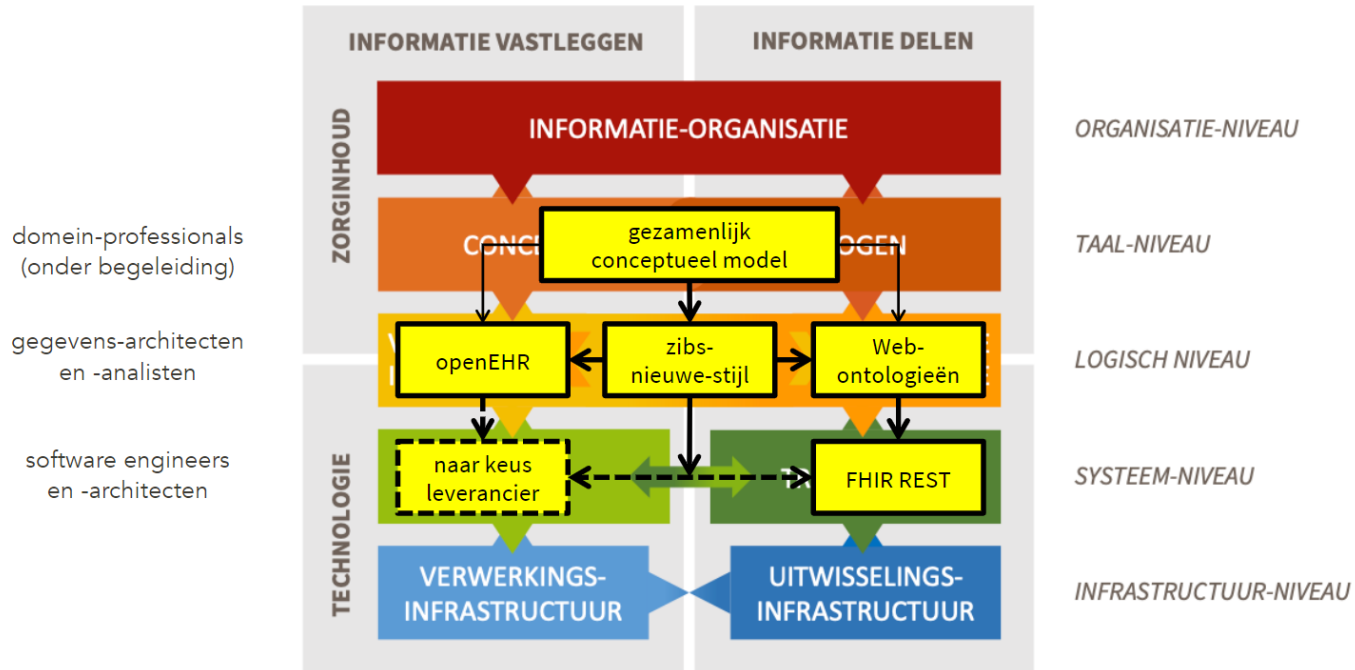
INFORMATIE VASTLEGGEN

INFORMATIE DELEN

ZORGINHOUD

INFORMATIE-ORGANISATIE

ORGANISATIE-NIVEAU

domein-professionals (onder begeleiding)

CONC

OGEN

gezamenlijk conceptueel model

TAAL-NIVEAU

gegevens-architecten en -analisten

openEHR

zibs-nieuwe-stijl

Web-ontologieën

LOGISCH NIVEAU

software engineers en -architecten

naar keus leverancier

FHIR REST

SYSTEEM-NIVEAU

TECHNOLOGIE

VERWERKINGS-INFRASTRUCTUUR

UITWISSELINGS-INFRASTRUCTUUR

INFRASTRUCTUUR-NIVEAU